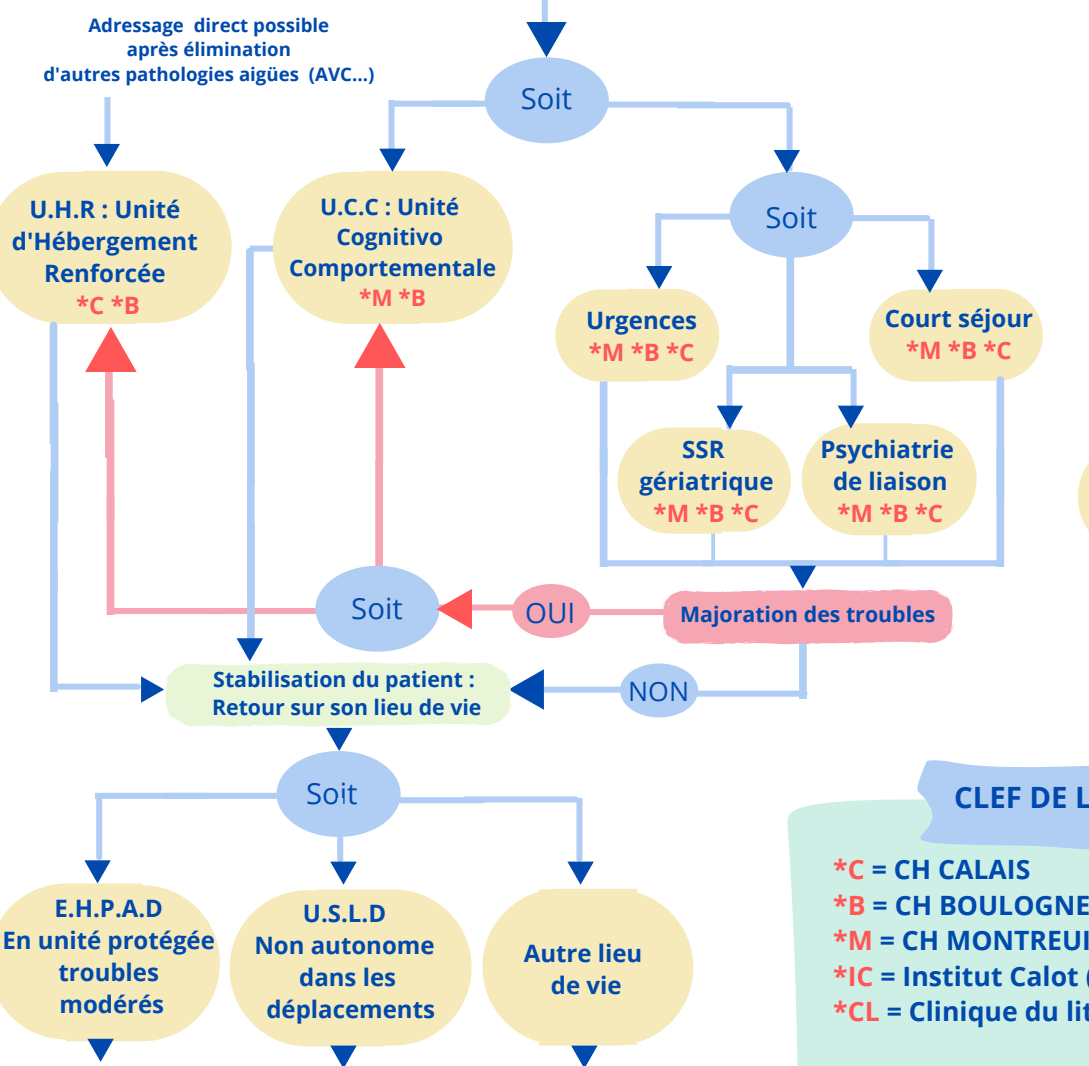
Adressage direct possible après élimination d'autres pathologies aigües (AVC...)

Soit

U.H.R : Unité d'Hébergement Renforcée
*C *B

U.C.C : Unité Cognitivo Comportementale
*M *B

Soit

Urgences
*M *B *C

Court séjour
*M *B *C

SSR gériatrique
*M *B *C

Psychiatrie de liaison
*M *B *C

Soit

OUI

Majoration des troubles

Stabilisation du patient : Retour sur son lieu de vie

NON

Soit

E.H.P.A.D
En unité protégée troubles modérés

U.S.L.D
Non autonome dans les déplacements

Autre lieu de vie

CLEF DE L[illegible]

*C = CH CALAIS
*B = CH BOULOGNE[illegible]
*M = CH MONTREUI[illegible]
*IC = Institut Calot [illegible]
*CL = Clinique du lit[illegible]